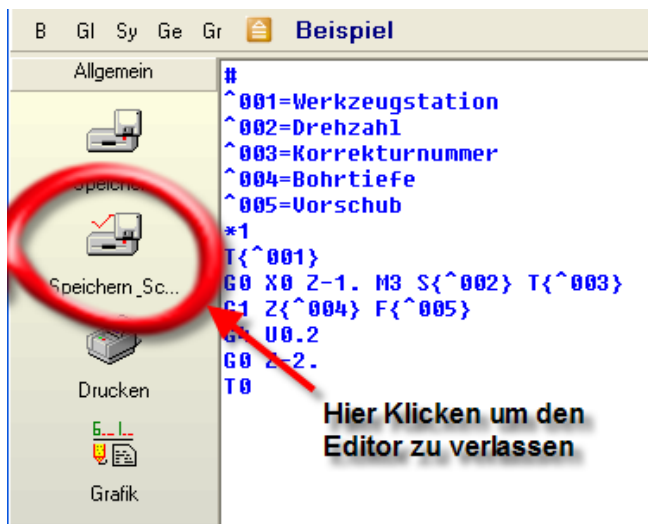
B Gl Sy Ge Gr Beispiel

Allgemein

Speichern

Speichern_Sc...

Drucken

Grafik

#
^001=Werkzeugstation
^002=Drehzahl
^003=Korrekturnummer
^004=Bohrtiefe
^005=Vorschub
*1
T{^001}
G0 X0 Z-1. M3 S{^002} T{^003}
G1 Z{^004} F{^005}
G4 U0.2
G0 Z-2.
T0

Hier Klicken um den Editor zu verlassen